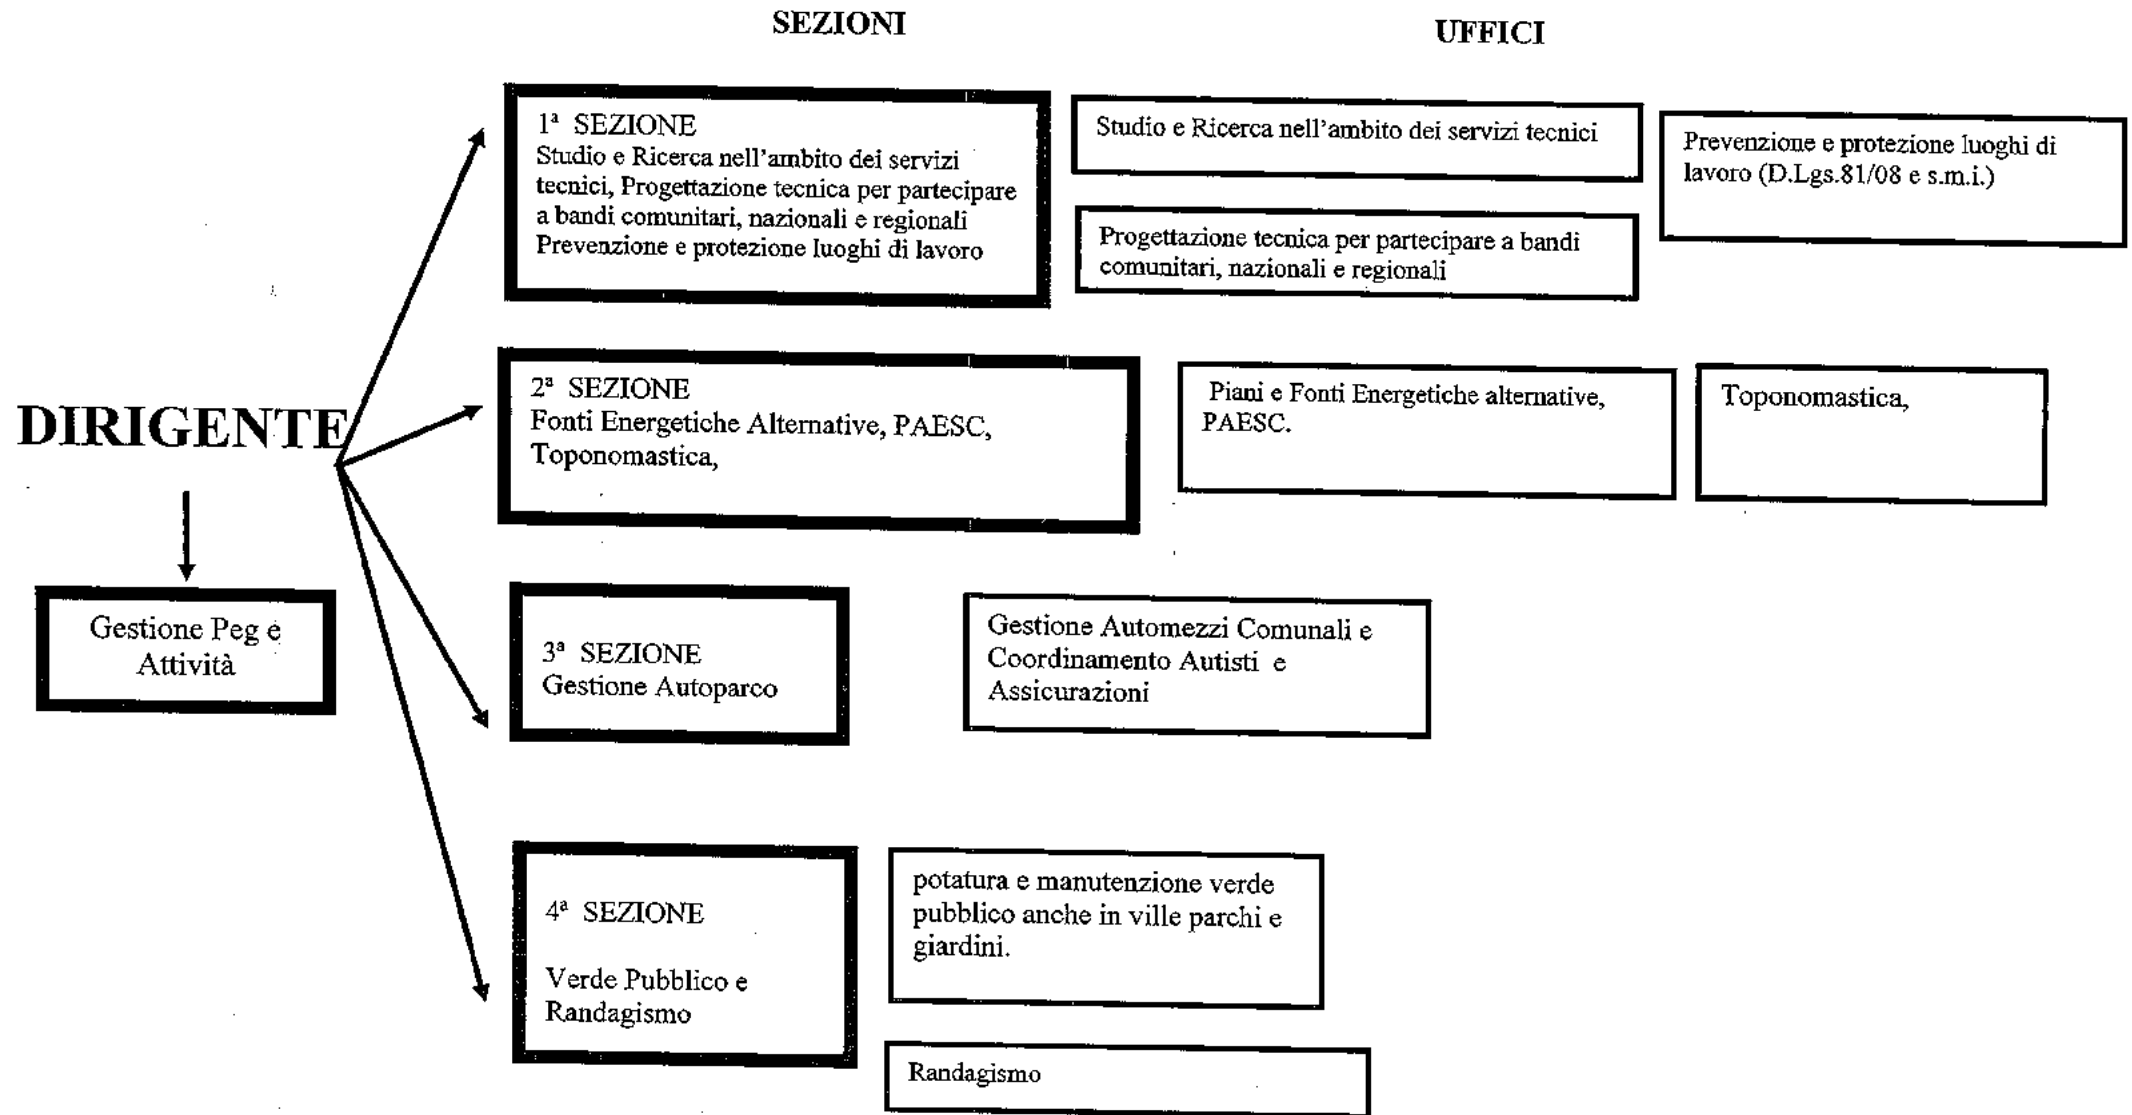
SEZIONI

UFFICI

DIRIGENTE

Gestione Peg e Attività

1ª SEZIONE
Studio e Ricerca nell'ambito dei servizi tecnici, Progettazione tecnica per partecipare a bandi comunitari, nazionali e regionali Prevenzione e protezione luoghi di lavoro

Studio e Ricerca nell'ambito dei servizi tecnici

Progettazione tecnica per partecipare a bandi comunitari, nazionali e regionali

Prevenzione e protezione luoghi di lavoro (D.Lgs.81/08 e s.m.i.)

2ª SEZIONE
Fonti Energetiche Alternative, PAESC, Toponomastica,

Piani e Fonti Energetiche alternative, PAESC.

Toponomastica,

3ª SEZIONE
Gestione Autoparco

Gestione Automezzi Comunali e Coordinamento Autisti e Assicurazioni

4ª SEZIONE

Verde Pubblico e Randagismo

potatura e manutenzione verde pubblico anche in ville parchi e giardini.

Randagismo